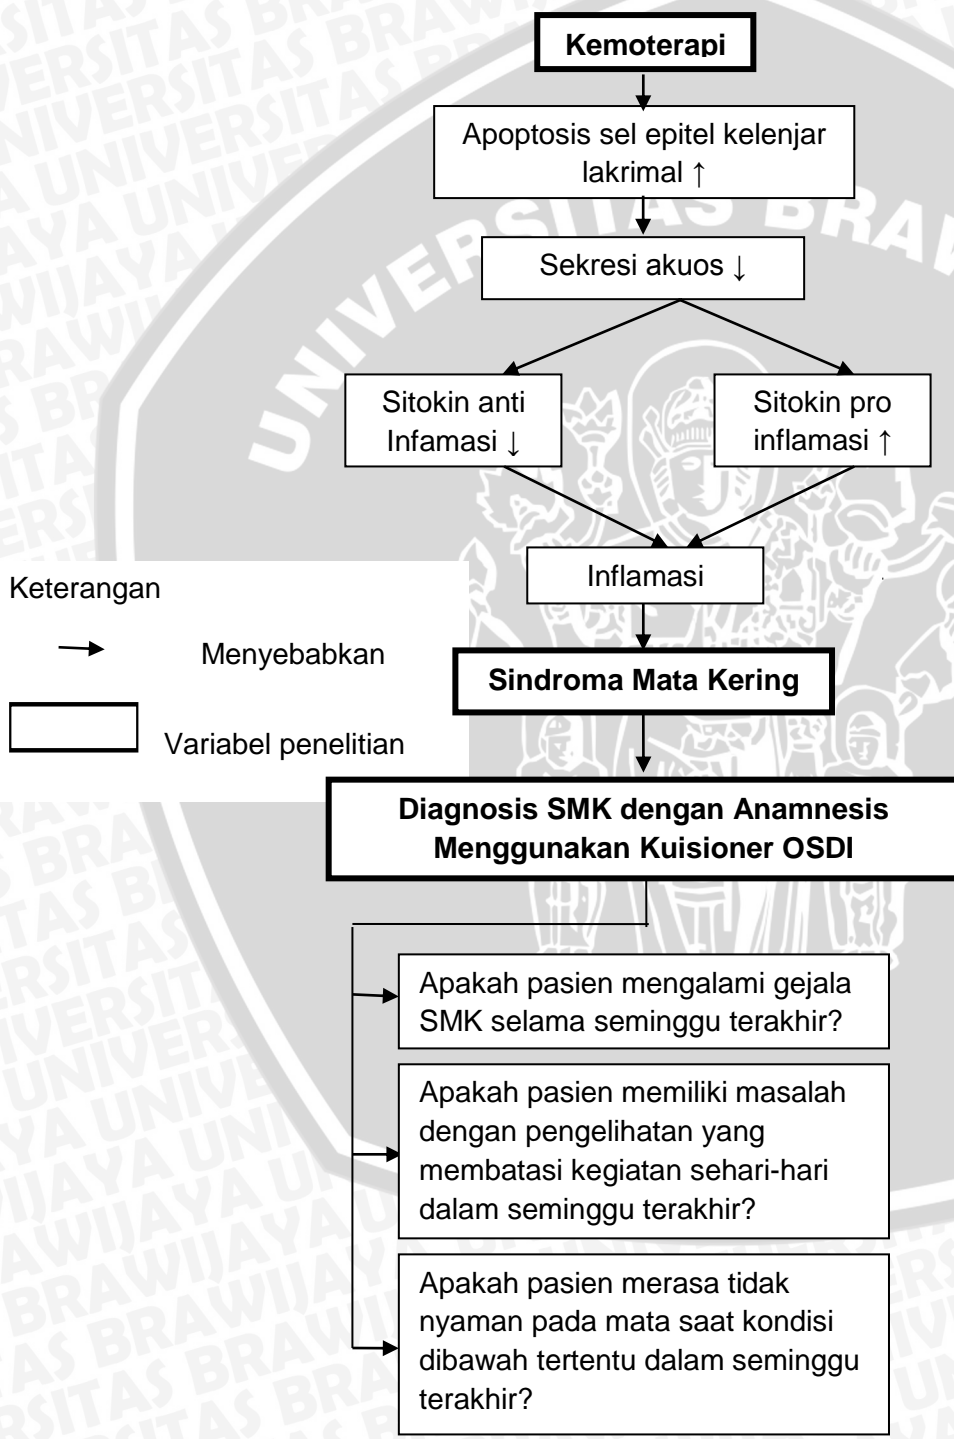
Kemoterapi

Apoptosis sel epitel kelenjar lakrimal ↑

Sekresi akuos ↓

Sitokin anti Infamasi ↓

Sitokin pro inflamasi ↑

Inflamasi

Keterangan

Menyebabkan

Variabel penelitian

Sindroma Mata Kering

Diagnosis SMK dengan Anamnesis Menggunakan Kuisioner OSDI

Apakah pasien mengalami gejala SMK selama seminggu terakhir?

Apakah pasien memiliki masalah dengan pengelihatan yang membatasi kegiatan sehari-hari dalam seminggu terakhir?

Apakah pasien merasa tidak nyaman pada mata saat kondisi dibawah tertentu dalam seminggu terakhir?